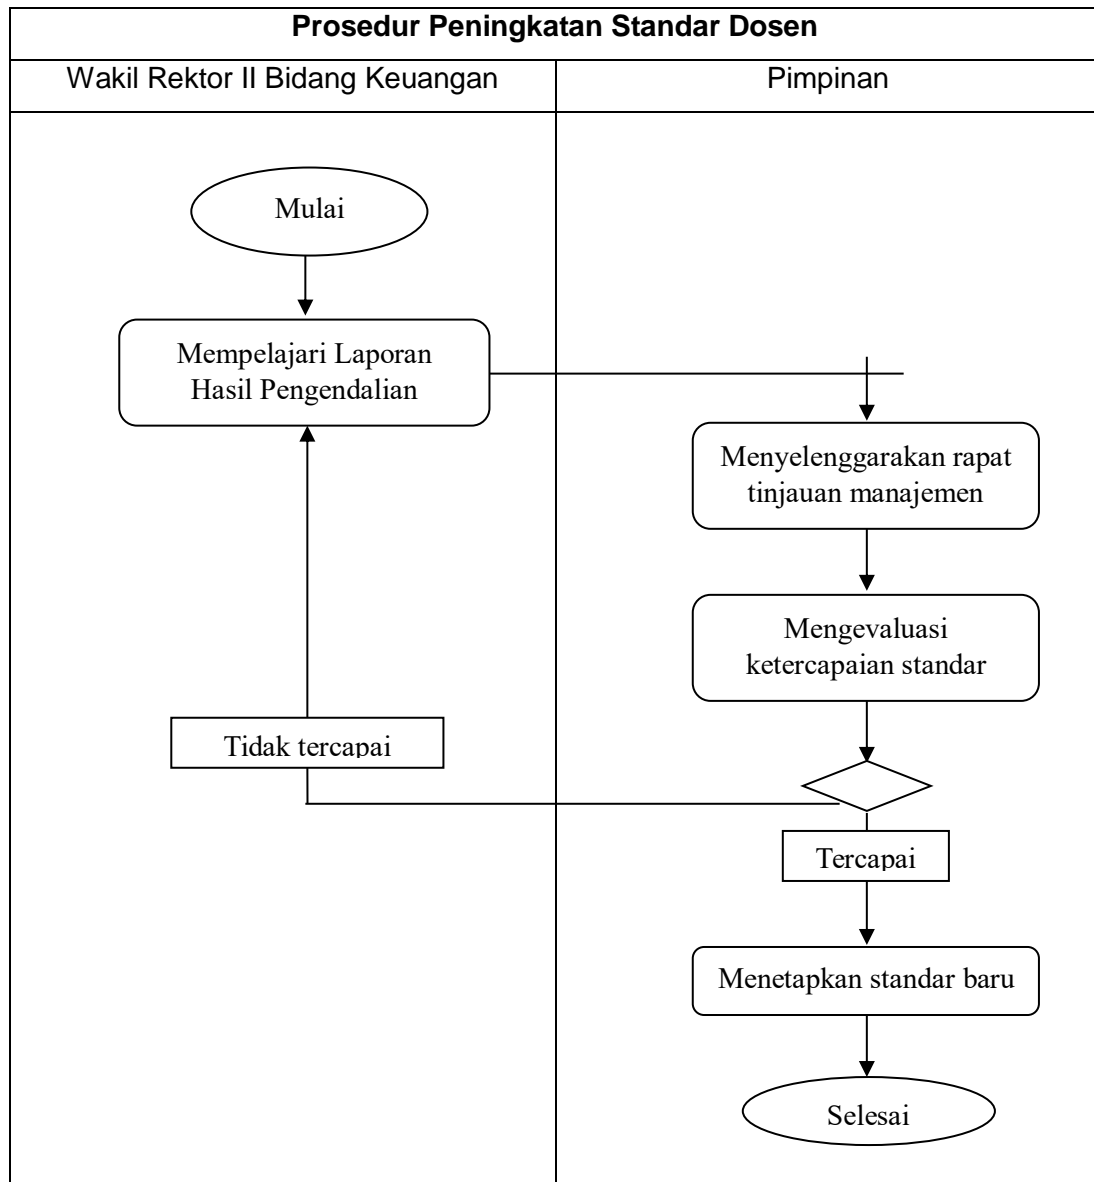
Prosedur Peningkatan Standar Dosen

| Wakil Rektor II Bidang Keuangan | Pimpinan |
|---|---|

Mulai

Mempelajari Laporan Hasil Pengendalian

Menyelenggarakan rapat tinjauan manajemen

Mengevaluasi ketercapaian standar

Tidak tercapai

Tercapai

Menetapkan standar baru

Selesai